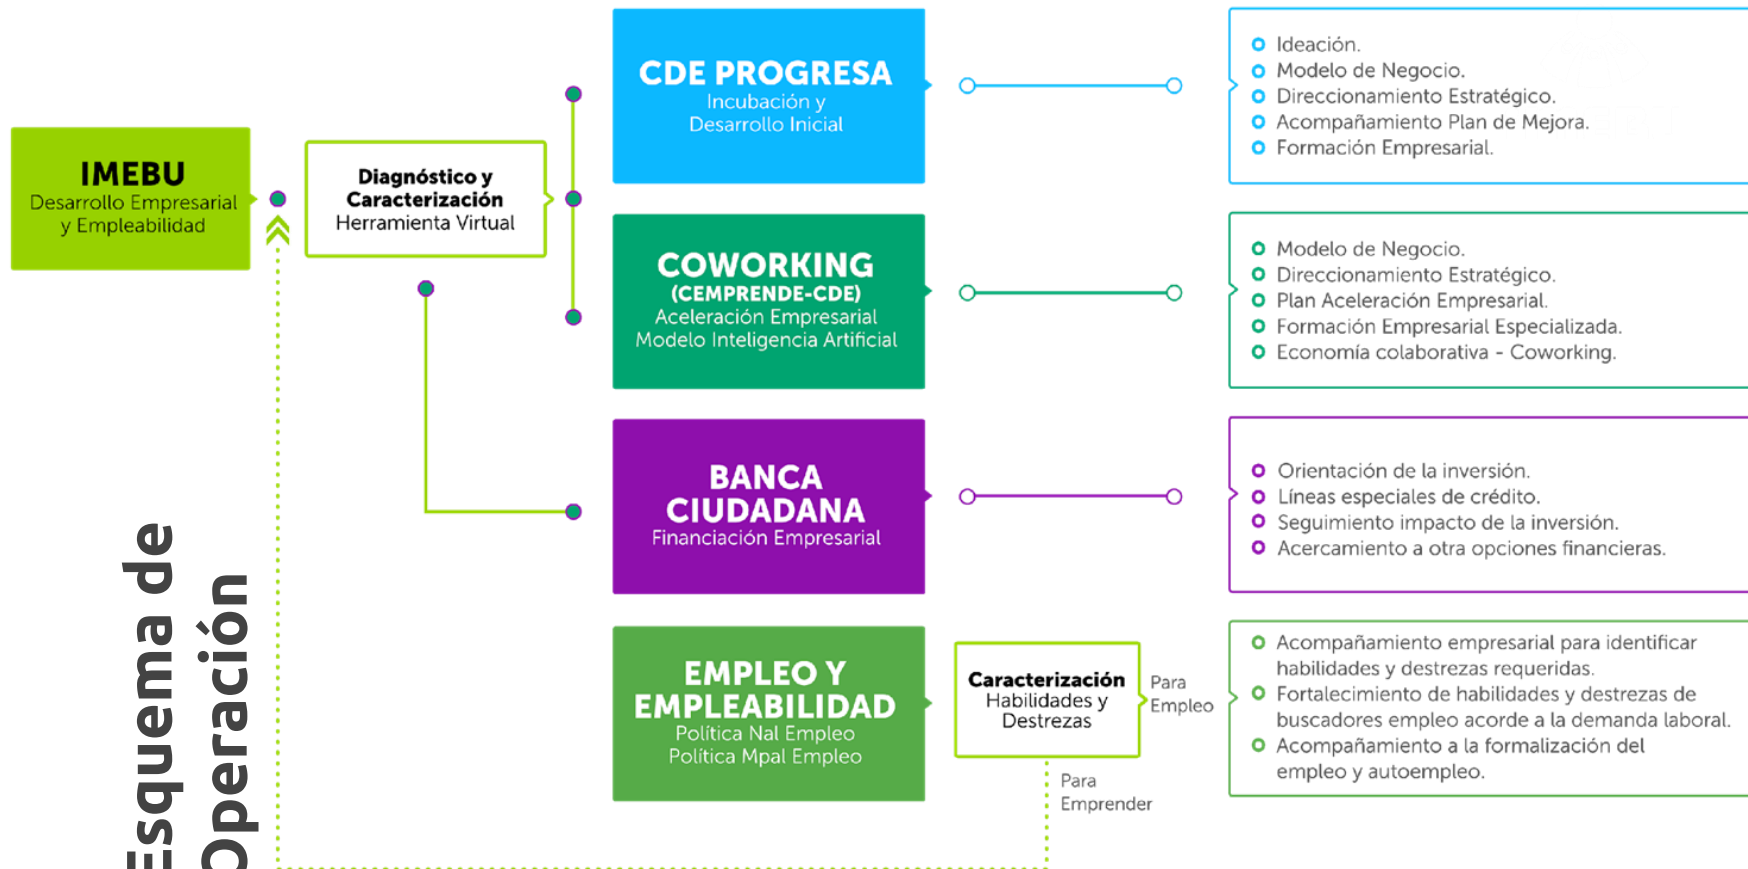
Esquema de Operación

IMEBU
Desarrollo Empresarial y Empleabilidad

Diagnóstico y Caracterización
Herramienta Virtual

CDE PROGRESA
Incubación y Desarrollo Inicial

- Ideación.
- Modelo de Negocio.
- Direccionamiento Estratégico.
- Acompañamiento Plan de Mejora.
- Formación Empresarial.

COWORKING
(CEMPRENDE-CDE)
Aceleración Empresarial
Modelo Inteligencia Artificial

- Modelo de Negocio.
- Direccionamiento Estratégico.
- Plan Aceleración Empresarial.
- Formación Empresarial Especializada.
- Economía colaborativa - Coworking.

BANCA CIUDADANA
Financiación Empresarial

- Orientación de la inversión.
- Líneas especiales de crédito.
- Seguimiento impacto de la inversión.
- Acercamiento a otra opciones financieras.

EMPLEO Y EMPLEABILIDAD
Política Nal Empleo
Política Mpal Empleo

Caracterización
Habilidades y Destrezas

Para Empleo

Para Emprender

- Acompañamiento empresarial para identificar habilidades y destrezas requeridas.
- Fortalecimiento de habilidades y destrezas de buscadores empleo acorde a la demanda laboral.
- Acompañamiento a la formalización del empleo y autoempleo.